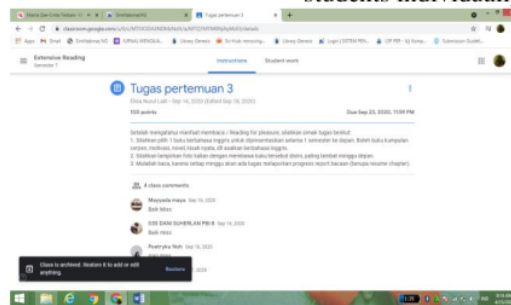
students individual

Maria Zee Cinta Terbaik | Smiletone | Tugas pertemuan 3

classroom.google.com/u/0/c/MTI0ODk0NDk4NzUz/a/MTQ3MTM0NjAyMzA3/details

Apps | Gmail | Smiletone | JURNAL | Library Genesis | Sci-hub | Library Genesis | Login | SISTEM | LPPM | Submission Guideli...

Extensive Reading
Semester 7

Instructions | Student work

Tugas pertemuan 3

Elsa Nurul Laili • Sep 16, 2020 (Edited Sep 16, 2020)

100 points

Due Sep 23, 2020, 11:59 PM

Setelah mengetahui manfaat membaca / Reading for pleasure, silahkan simak tugas berikut:
1. Silahkan pilih 1 buku berbahasa Inggris untuk dipresentasikan selama 1 semester ke depan. Boleh buku kumpulan cerpen, motivasi, novel, kisah nyata, dll asalkan berbahasa Inggris.
2. Silahkan tampilkan foto kalian dengan membawa buku tersebut disini, paling lambat minggu depan.
3. Mulailah baca, karena setiap minggu akan ada tugas melaporkan progress report bacaan (berupa resume chapter).

4 class comments

Maysada maya Sep 16, 2020
Baik bbcc

SIDI DANI GUHERLAN PBI B Sep 16, 2020
Baik miss

Poeryka Noh Sep 16, 2020
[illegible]

Class is archived. Restore it to add or edit anything.

Restore

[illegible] 2020